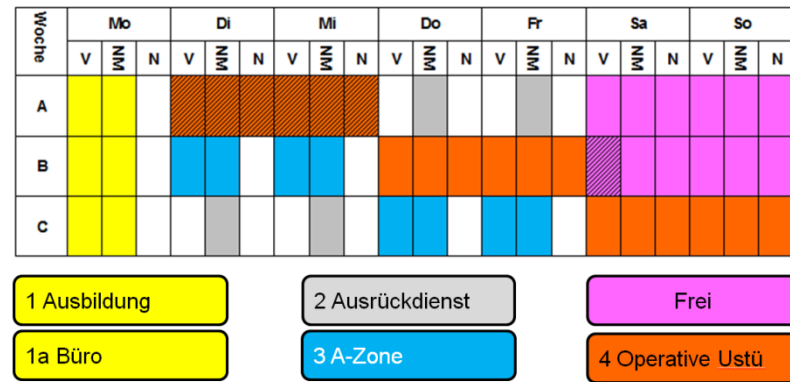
| Woche | Mo | | | Di | | | Mi | | | Do | | | Fr | | | Sa | | | So | | |
|---|---|---|---|---|---|---|---|---|---|---|---|---|---|---|---|---|---|---|---|---|---|
| | V | NM | N | V | NM | N | V | NM | N | V | NM | N | V | NM | N | V | NM | N | V | NM | N |
| A | | | | | | | | | | | | | | | | | | | | | |
| B | | | | | | | | | | | | | | | | | | | | | |
| C | | | | | | | | | | | | | | | | | | | | | |

1 Ausbildung

1a Büro

2 Ausrückdienst

3 A-Zone

Frei

4 Operative Ustü